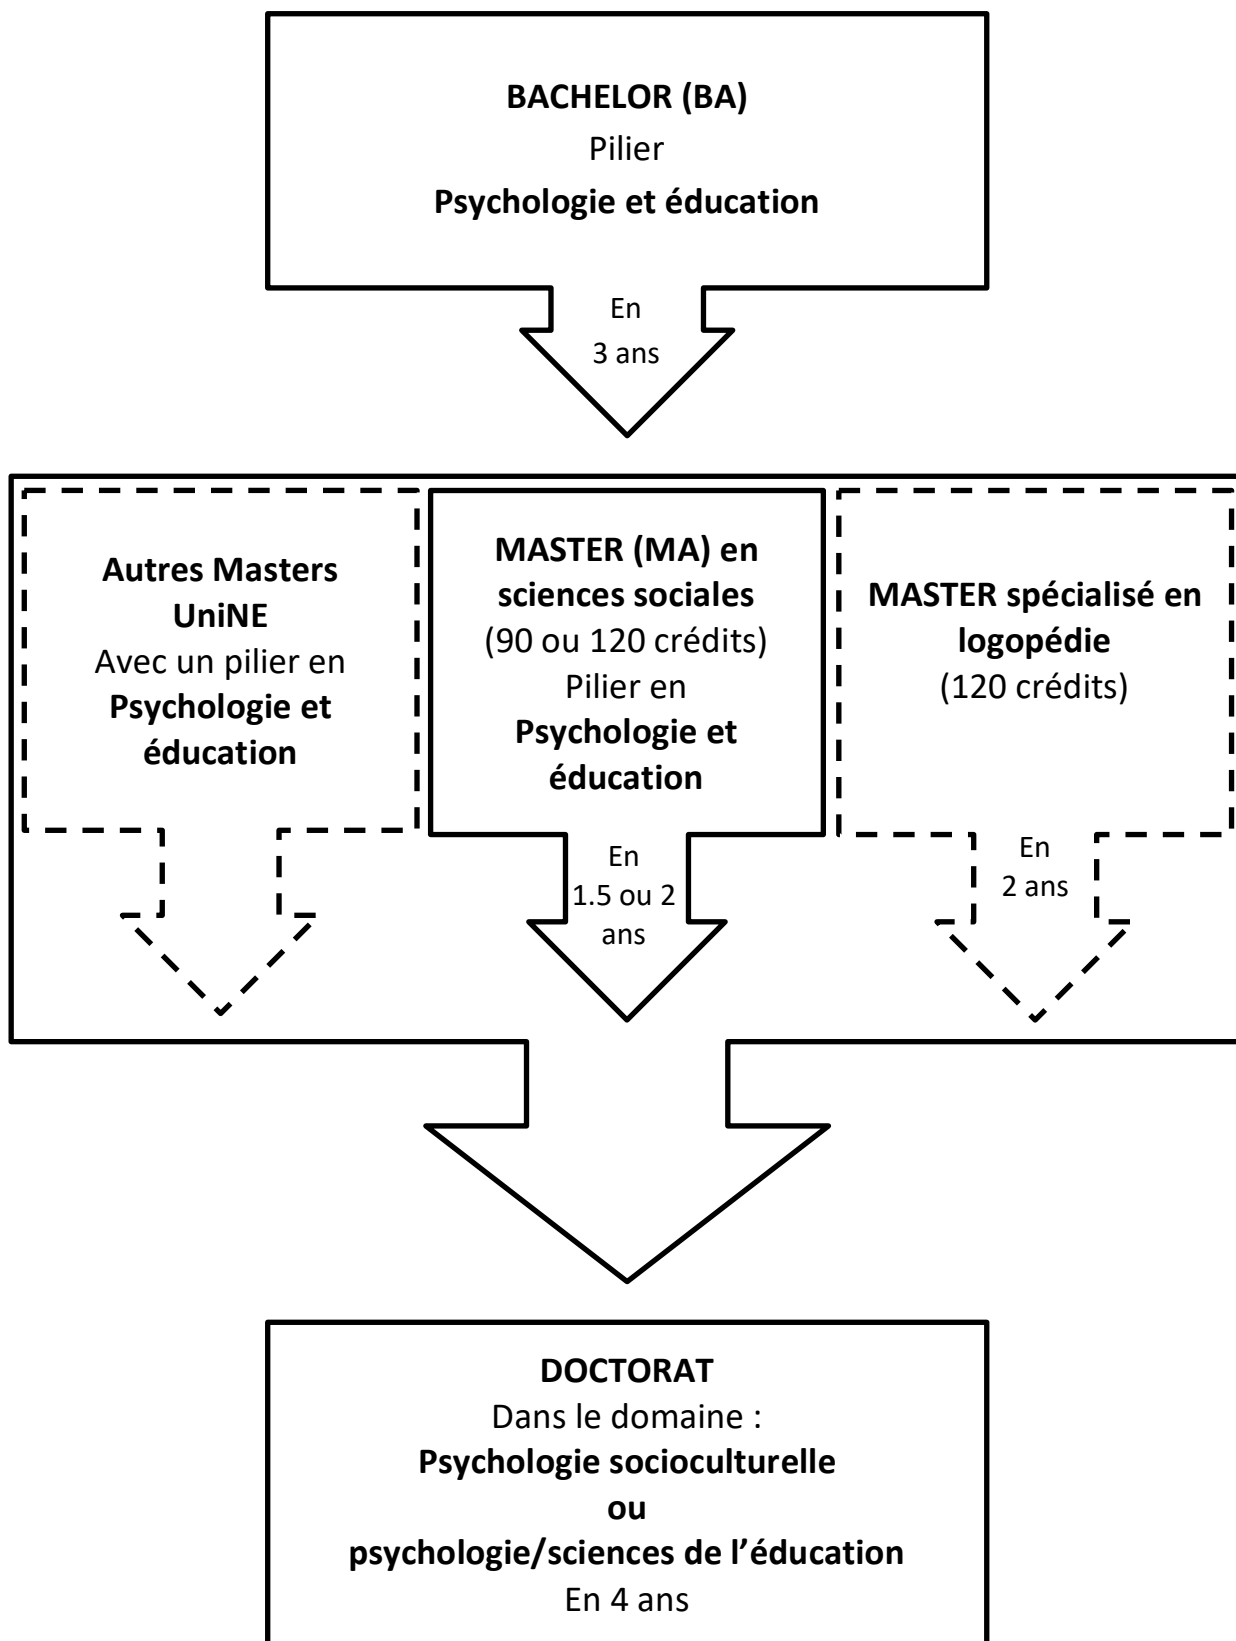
BACHELOR (BA)
Pilier
Psychologie et éducation

En 3 ans

Autres Masters UniNE
Avec un pilier en
Psychologie et éducation

MASTER (MA) en sciences sociales
(90 ou 120 crédits)
Pilier en
Psychologie et éducation

En 1.5 ou 2 ans

MASTER spécialisé en logopédie
(120 crédits)

En 2 ans

DOCTORAT
Dans le domaine :
Psychologie socioculturelle
ou
psychologie/sciences de l'éducation
En 4 ans